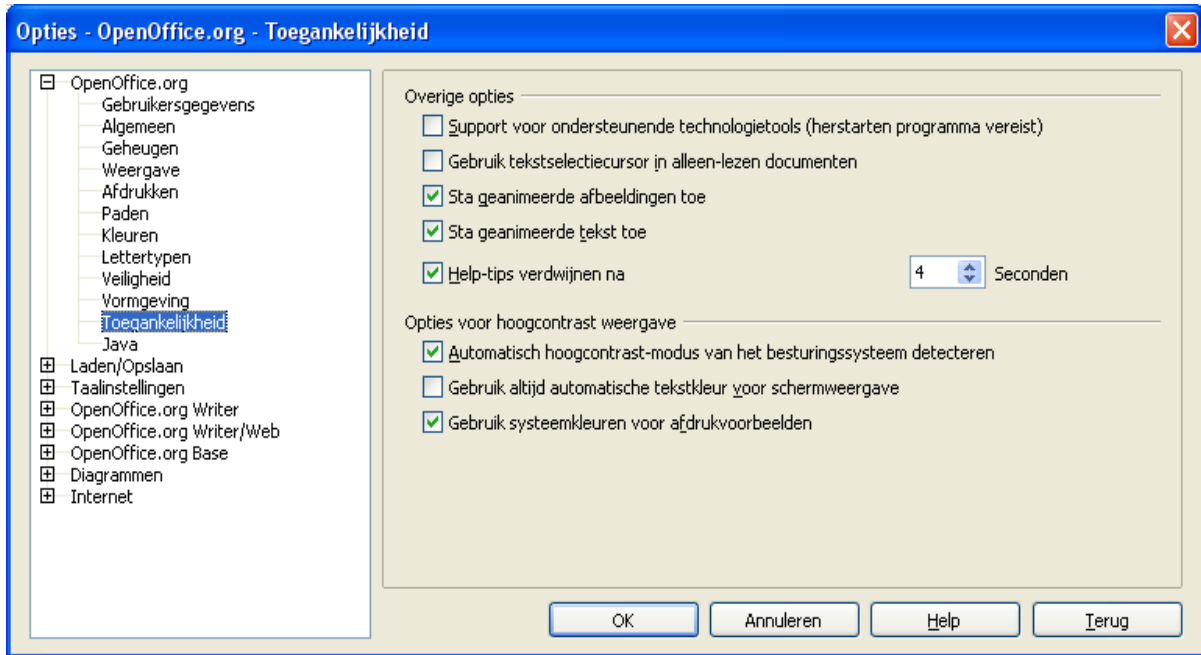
Opties - OpenOffice.org - Toegankelijkheid

OpenOffice.org
Gebruikersgegevens
Algemeen
Geheugen
Weergave
Afdrukken
Paden
Kleuren
Lettertypen
Veiligheid
Vormgeving
Toegankelijkheid
Java
Laden/Opslaan
Taalinstellingen
OpenOffice.org Writer
OpenOffice.org Writer/Web
OpenOffice.org Base
Diagrammen
Internet

Overige opties
Support voor ondersteunende technologietools (herstarten programma vereist)
Gebruik tekstselectiecursor in alleen-lezen documenten
Sta geanimeerde afbeeldingen toe
Sta geanimeerde tekst toe
Help-tips verdwijnen na 4 Seconden

Opties voor hoogcontrast weergave
Automatisch hoogcontrast-modus van het besturingssysteem detecteren
Gebruik altijd automatische tekstkleur voor schermweergave
Gebruik systeemkleuren voor afdrukvoorbeelden

OK Annuleren Help Terug